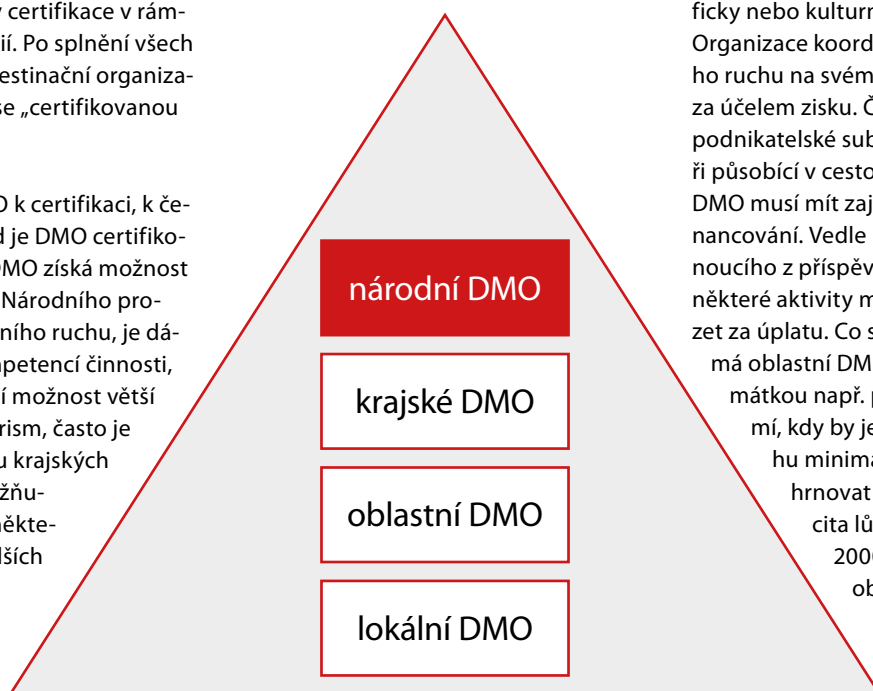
y certifikace v rámií. Po splnění všech estinační organizase „certifikovanou

O k certifikaci, k čed je DMO certifikoDMO získá možnost Národního proního ruchu, je dápetencí činnosti, í možnost větší rism, často je u krajských žňuěkteších

národní DMO

krajské DMO

oblastní DMO

lokální DMO

ficky nebo kulturn Organizace koord ho ruchu na svém za účelem zisku. Č podnikatelské sub ři působící v cesto DMO musí mít zaj nancování. Vedle noucího z příspěv některé aktivity m zet za úplatu. Co s má oblastní DM mátkou např. p mí, kdy by je hu minima hrnovat cita lů 200 ob